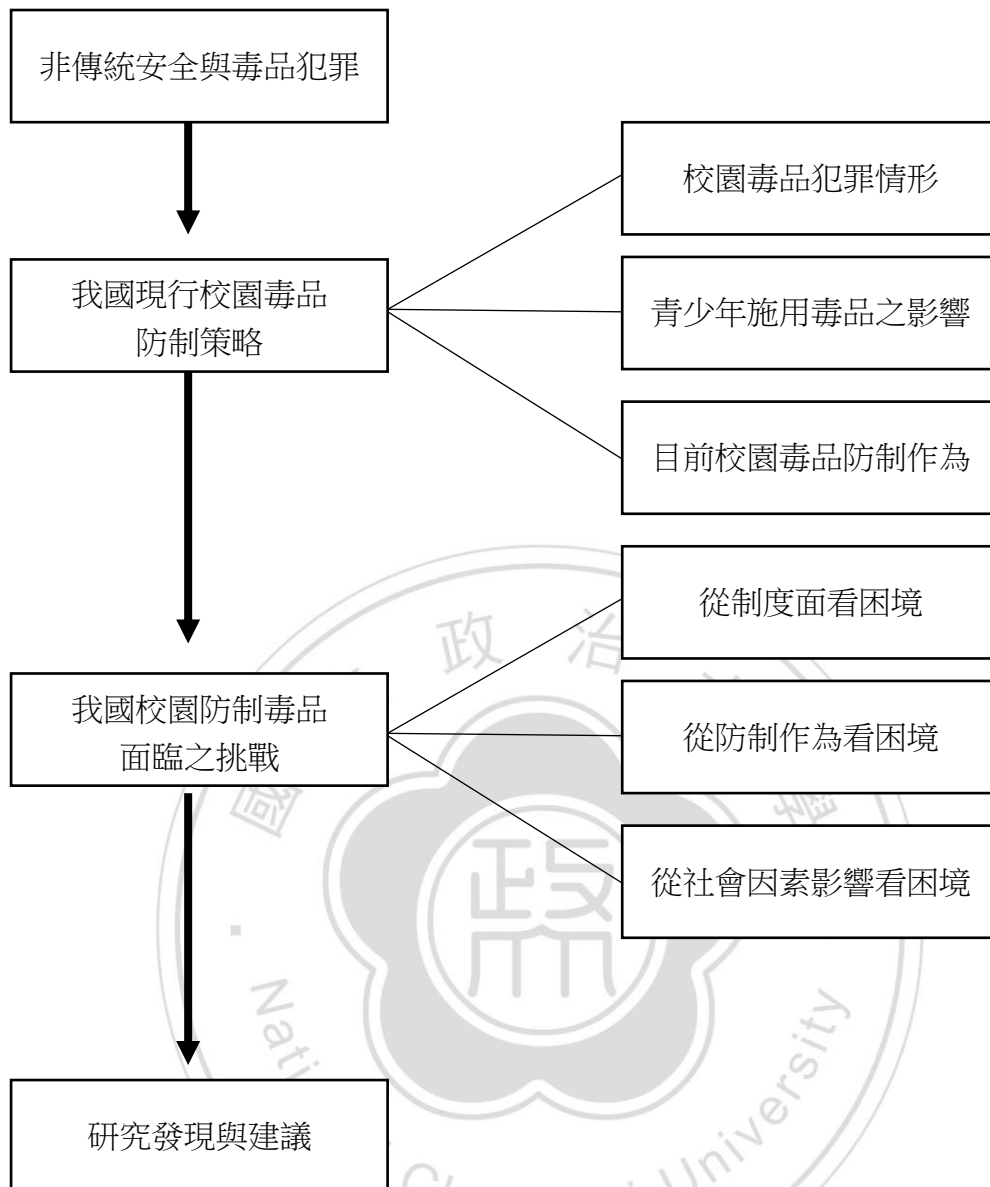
非傳統安全與毒品犯罪

我國現行校園毒品防制策略

校園毒品犯罪情形

青少年施用毒品之影響

目前校園毒品防制作為

我國校園防制毒品面臨之挑戰

從制度面看困境

從防制作為看困境

從社會因素影響看困境

研究發現與建議

政 治

Nati

University

Ch